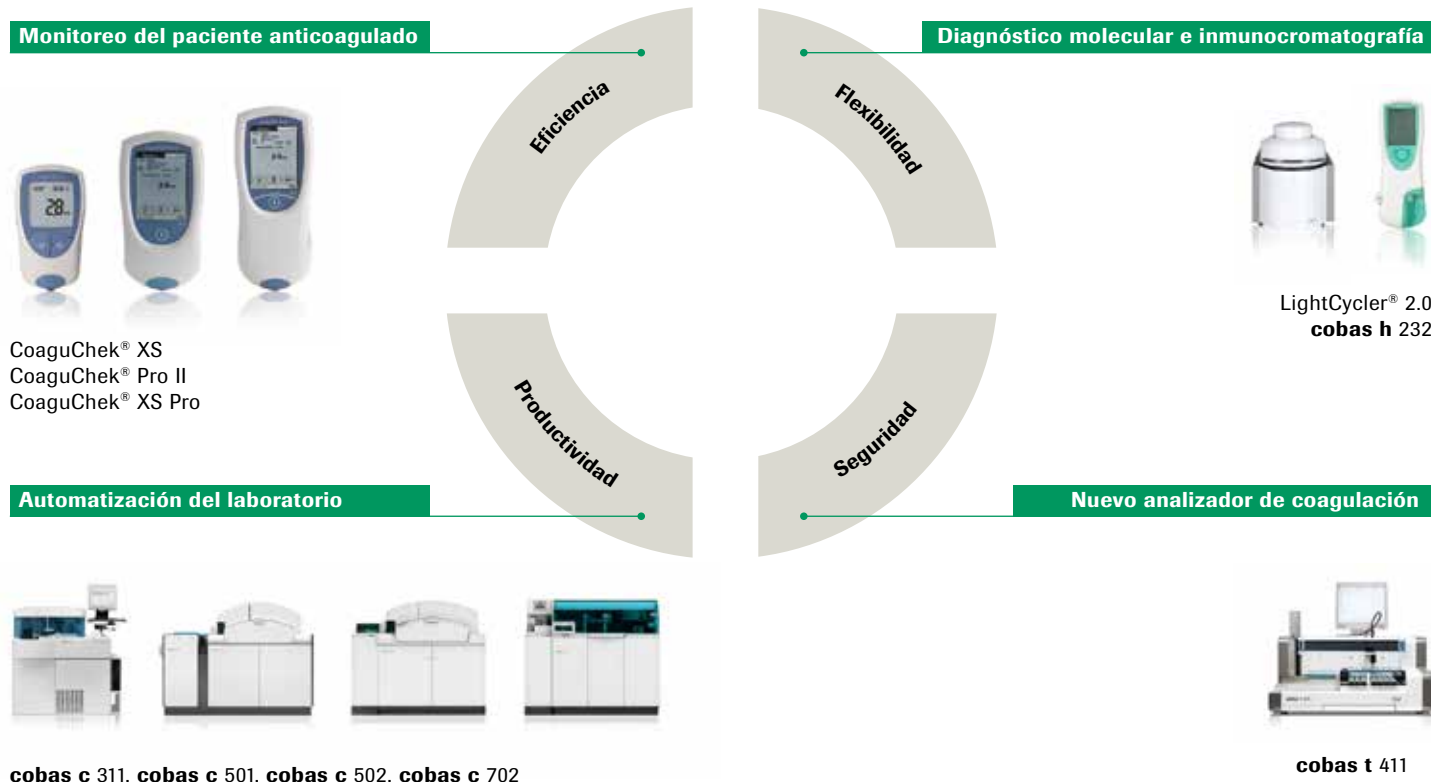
Monitoreo del paciente anticoagulado

Diagnóstico molecular e inmunocromatografía

Eficiencia

Flexibilidad

CoaguChek® XS
CoaguChek® Pro II
CoaguChek® XS Pro

LightCycler® 2.0
**cobas h** 232

Productividad

Seguridad

Automatización del laboratorio

Nuevo analizador de coagulación

**cobas c** 311, **cobas c** 501, **cobas c** 502, **cobas c** 702

**cobas t** 411